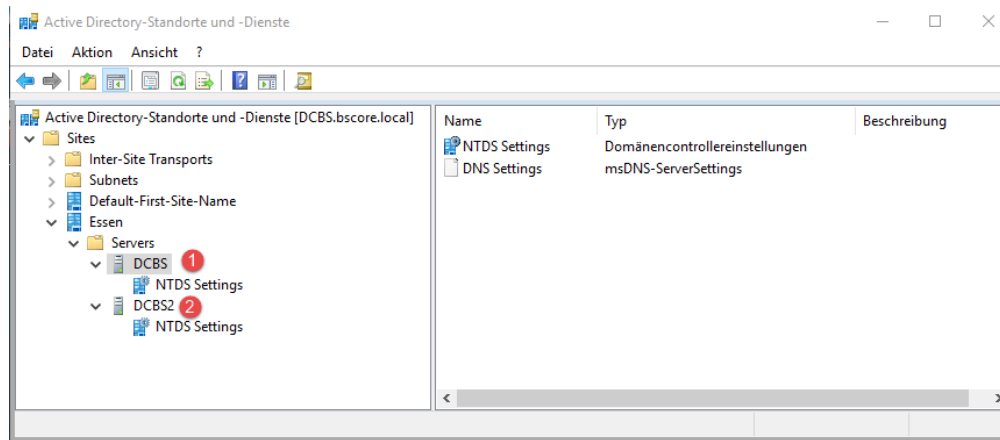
Active Directory-Standorte und -Dienste

Datei Aktion Ansicht ?

Active Directory-Standorte und -Dienste [DCBS.bscore.local]
Sites
Inter-Site Transports
Subnets
Default-First-Site-Name
Essen
Servers
DCBS 1
NTDS Settings
DCBS2 2
NTDS Settings

| Name | Typ | Beschreibung |
|---|---|---|
| NTDS Settings | Domänencontrollereinstellungen | |
| DNS Settings | msDNS-ServerSettings | |